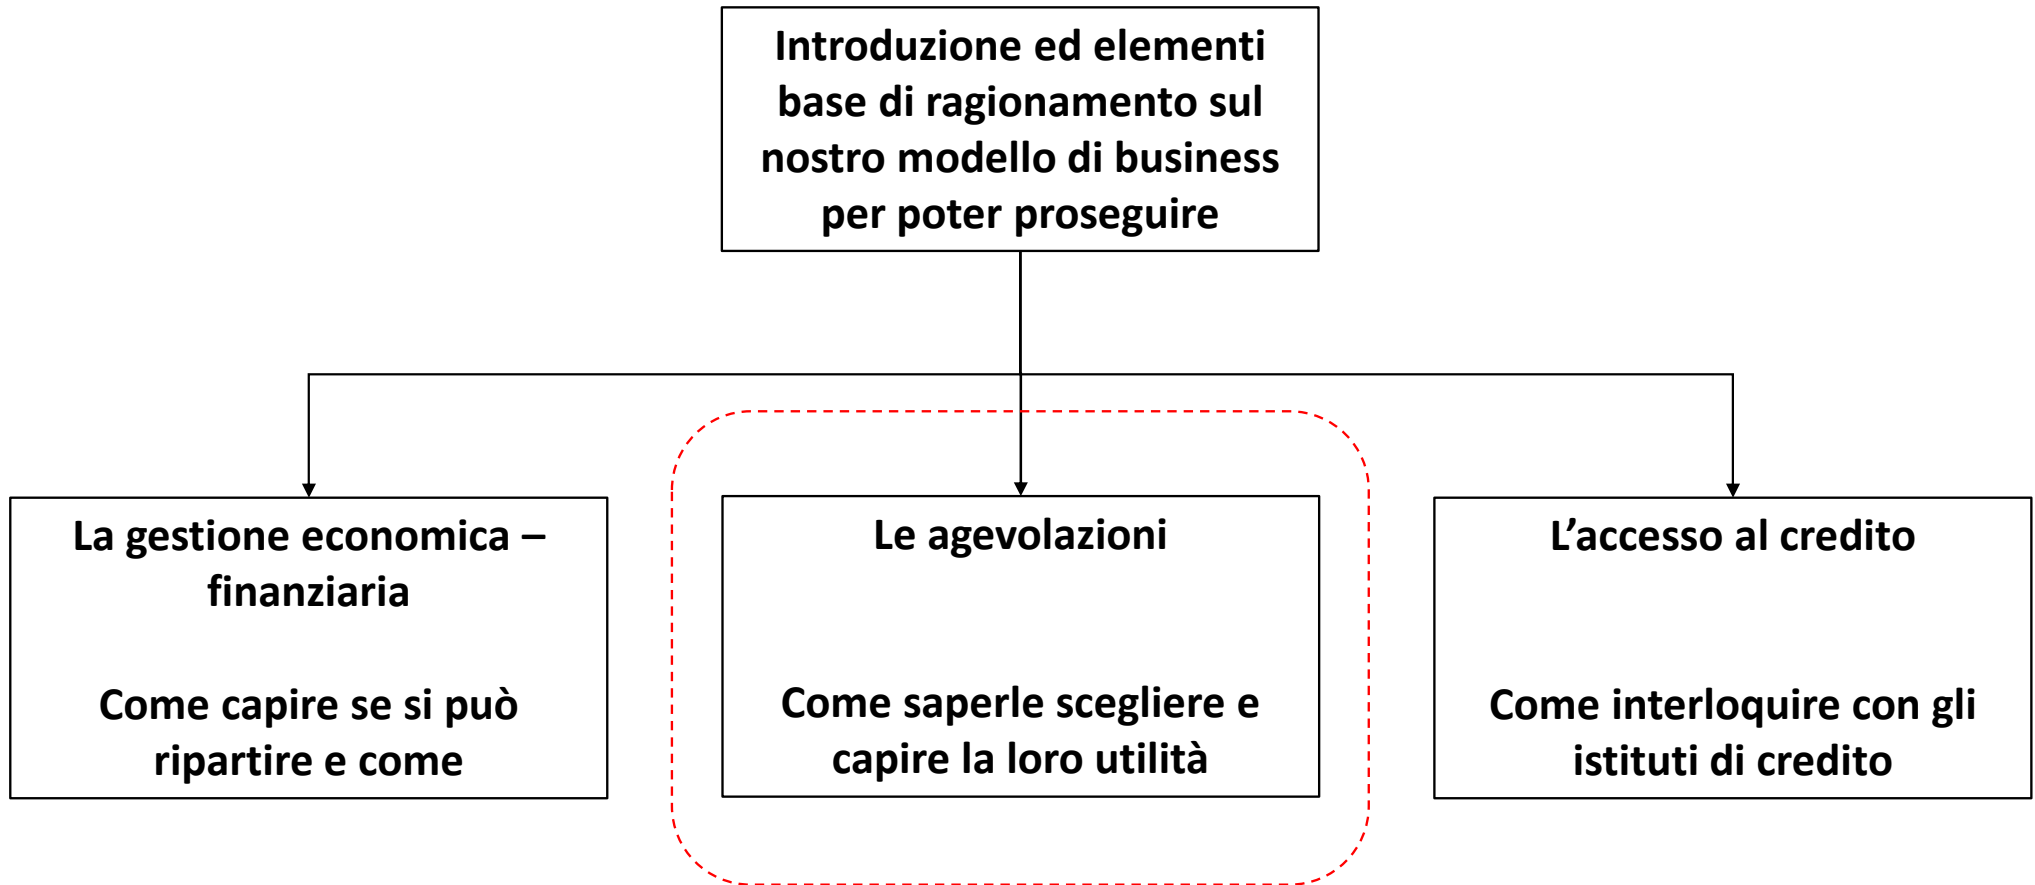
Introduzione ed elementi base di ragionamento sul nostro modello di business per poter proseguire

La gestione economica – finanziaria

Come capire se si può ripartire e come

Le agevolazioni

Come saperle scegliere e capire la loro utilità

L’accesso al credito

Come interloquire con gli istituti di credito